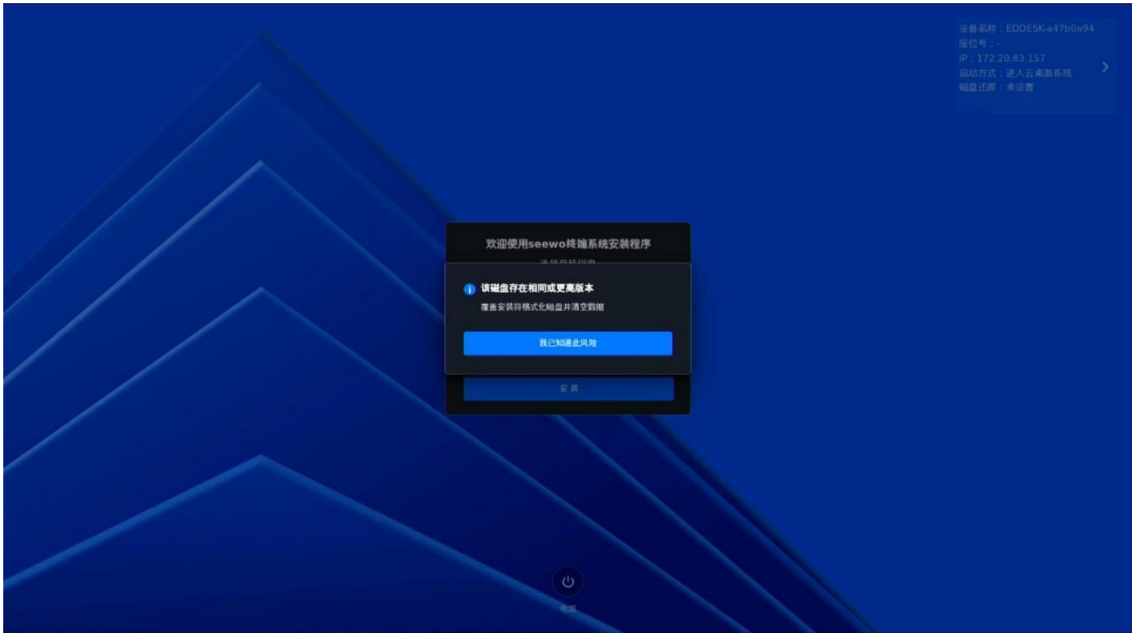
设备名称：EDDESK-a47b0a94
座位号：-
IP：172.20.83.157
启动方式：进入云桌面系统
磁盘还原：未设置

欢迎使用seewo终端系统安装程序
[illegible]

该磁盘存在相同或更高版本
覆盖安装将格式化磁盘并清空数据

我已知道此风险

安装

电源